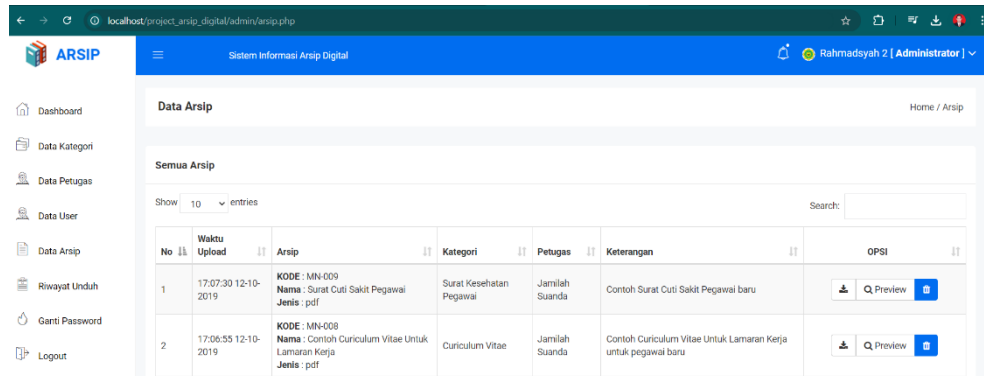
localhost/project_arsip_digital/admin/arsip.php

ARSIP

Sistem Informasi Arsip Digital

Rahmadsyah 2 [ Administrator ]

Dashboard

Data Kategori

Data Petugas

Data User

Data Arsip

Riwayat Unduh

Ganti Password

Logout

Data Arsip

Home / Arsip

Semua Arsip

Show 10 entries

Search:

| No | Waktu Upload | Arsip | Kategori | Petugas | Keterangan | OPSI |
|---|---|---|---|---|---|---|
| 1 | 17:07:30 12-10-2019 | **KODE** : MN-009 **Nama** : Surat Cuti Sakit Pegawai **Jenis** : pdf | Surat Kesehatan Pegawai | Jamilah Suanda | Contoh Surat Cuti Sakit Pegawai baru | Preview |
| 2 | 17:06:55 12-10-2019 | **KODE** : MN-008 **Nama** : Contoh Curiculum Vitae Untuk Lamaran Kerja **Jenis** : pdf | Curiculum Vitae | Jamilah Suanda | Contoh Curiculum Vitae Untuk Lamaran Kerja untuk pegawai baru | Preview |